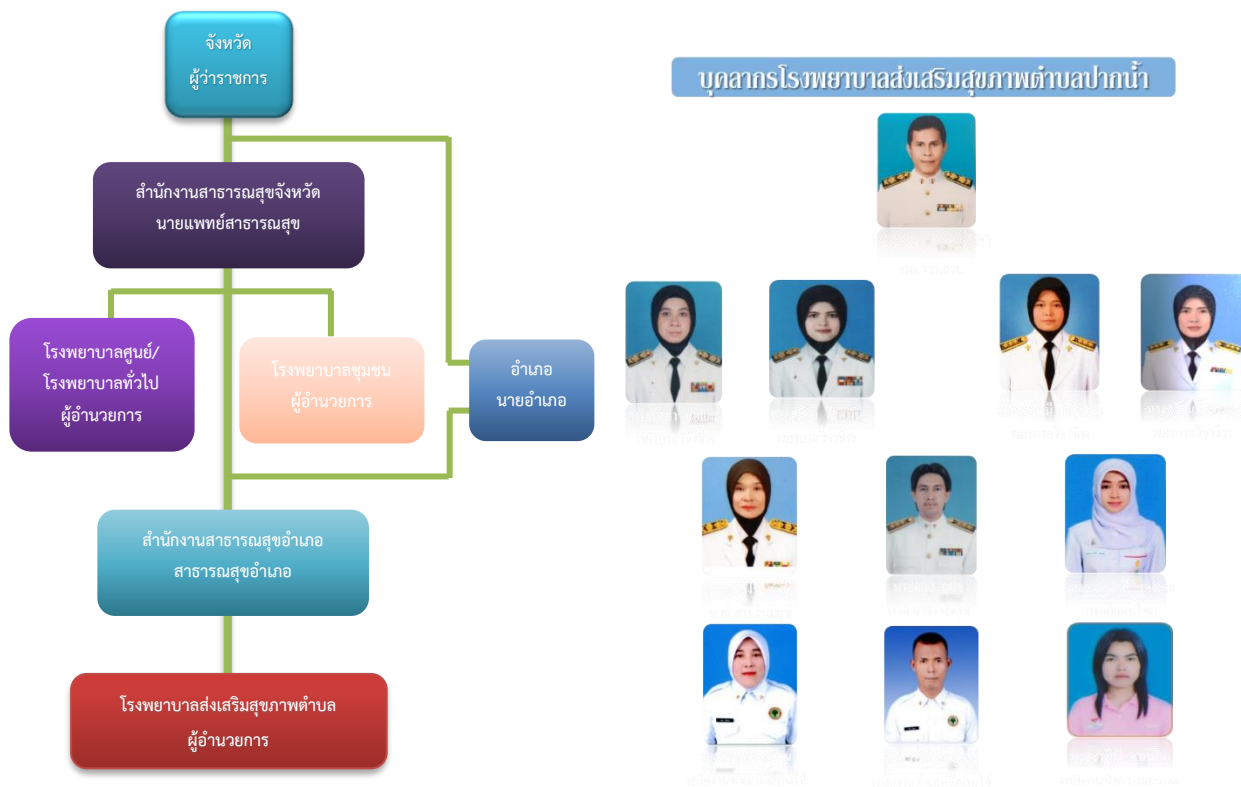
จังหวัด
ผู้ว่าราชการ

สำนักงานสาธารณสุขจังหวัด
นายแพทย์สาธารณสุข

โรงพยาบาลศูนย์/
โรงพยาบาลทั่วไป
ผู้อำนวยการ

โรงพยาบาลชุมชน
ผู้อำนวยการ

อำเภอ
นายอำเภอ

สำนักงานสาธารณสุขอำเภอ
สาธารณสุขอำเภอ

โรงพยาบาลส่งเสริมสุขภาพตำบล
ผู้อำนวยการ

บุคลากรโรงพยาบาลส่งเสริมสุขภาพตำบลปากน้ำ

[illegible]